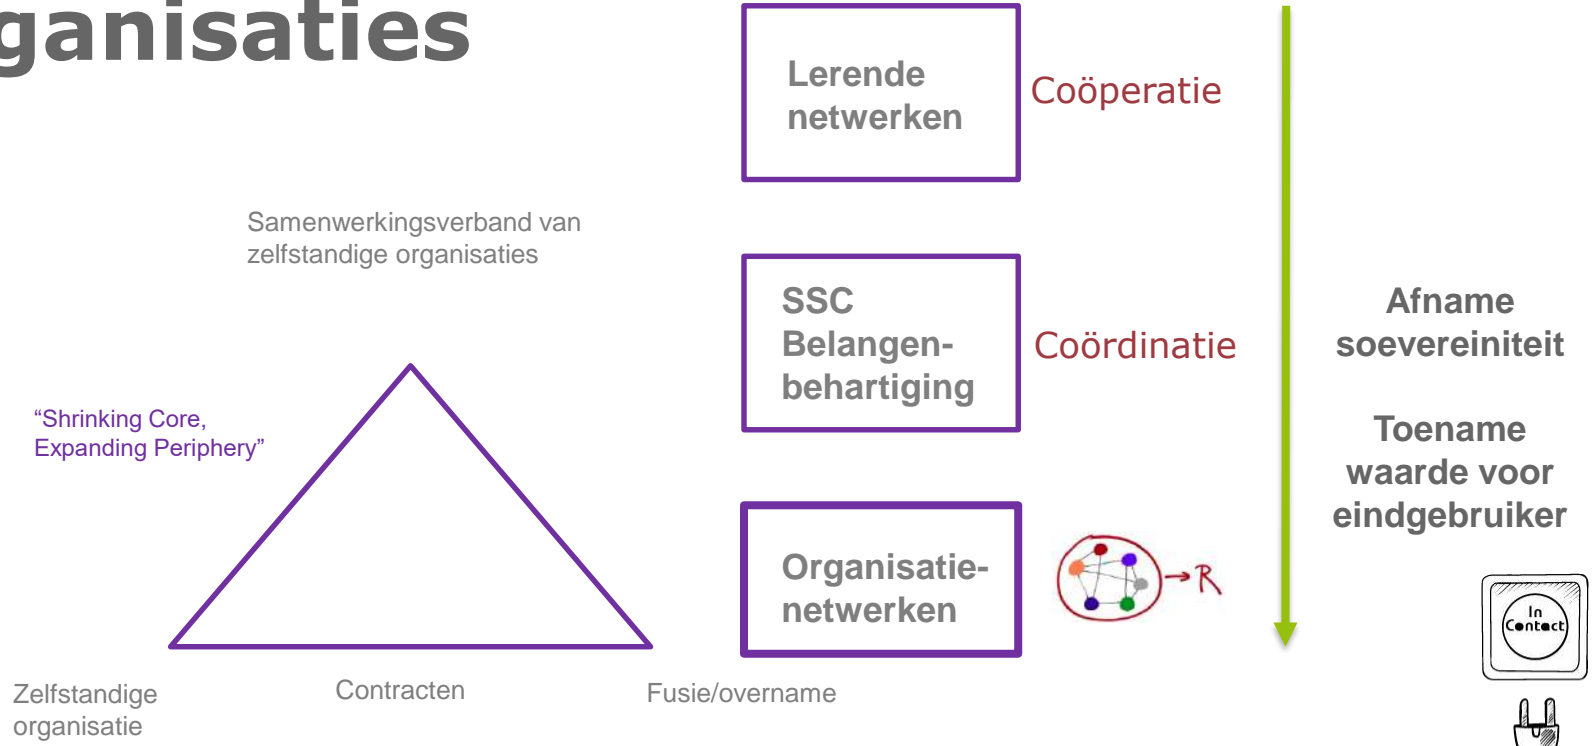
ganisaties

Lerende netwerken

Coöperatie

Samenwerkingsverband van zelfstandige organisaties

SSC Belangenbehartiging

Coördinatie

Afname soevereiniteit

Toename waarde voor eindgebruiker

“Shrinking Core, Expanding Periphery”

Organisatienetwerken

R

In Contact

Zelfstandige organisatie

Contracten

Fusie/overname